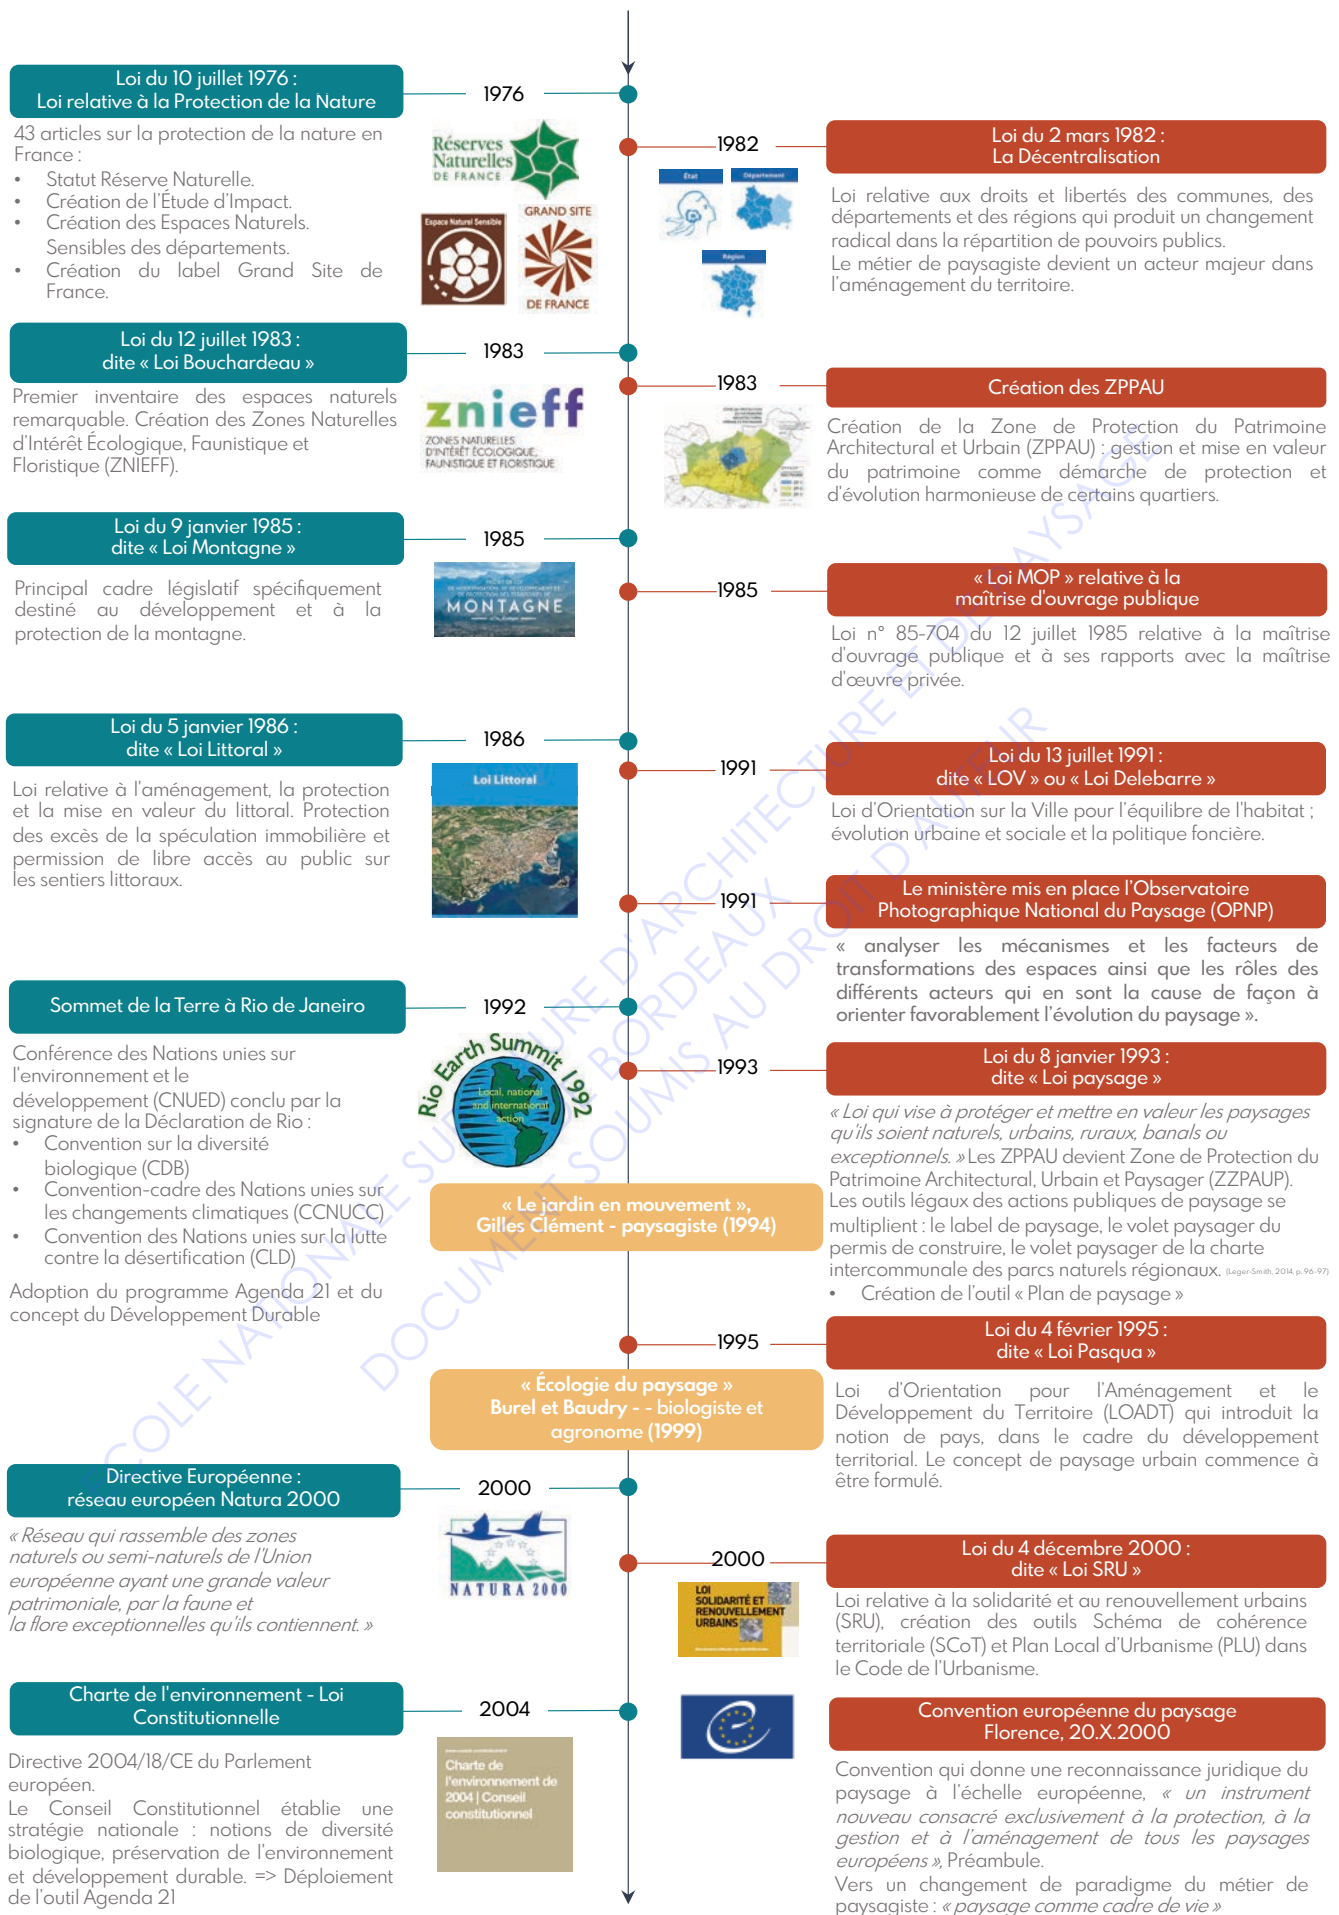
Loi du 10 juillet 1976 :
Loi relative à la Protection de la Nature

1976

43 articles sur la protection de la nature en France :
- Statut Réserve Naturelle.
- Création de l'Étude d'Impact.
- Création des Espaces Naturels. Sensibles des départements.
- Création du label Grand Site de France.

Réserves Naturelles DE FRANCE

Espace Naturel Sensible

GRAND SITE DE FRANCE

1982

Loi du 2 mars 1982 :
La Décentralisation

État

Département

Région

Loi relative aux droits et libertés des communes, des départements et des régions qui produit un changement radical dans la répartition de pouvoirs publics.
Le métier de paysagiste devient un acteur majeur dans l'aménagement du territoire.

Loi du 12 juillet 1983 :
dite « Loi Bouchardeau »

1983

Premier inventaire des espaces naturels remarquable. Création des Zones Naturelles d'Intérêt Écologique, Faunistique et Floristique (ZNIEFF).

znieff
ZONES NATURELLES D'INTÉRÊT ÉCOLOGIQUE, FAUNISTIQUE ET FLORISTIQUE

1983

Création des ZPPAU

Création de la Zone de Protection du Patrimoine Architectural et Urbain (ZPPAU) : gestion et mise en valeur du patrimoine comme démarche de protection et d'évolution harmonieuse de certains quartiers.

Loi du 9 janvier 1985 :
dite « Loi Montagne »

1985

Principal cadre législatif spécifiquement destiné au développement et à la protection de la montagne.

MONTAGNE

1985

« Loi MOP » relative à la maîtrise d'ouvrage publique

Loi n° 85-704 du 12 juillet 1985 relative à la maîtrise d'ouvrage publique et à ses rapports avec la maîtrise d'œuvre privée.

Loi du 5 janvier 1986 :
dite « Loi Littoral »

1986

Loi relative à l'aménagement, la protection et la mise en valeur du littoral. Protection des excès de la spéculation immobilière et permission de libre accès au public sur les sentiers littoraux.

Loi Littoral

1991

Loi du 13 juillet 1991 :
dite « LOV » ou « Loi Delebarre »

Loi d'Orientation sur la Ville pour l'équilibre de l'habitat ; évolution urbaine et sociale et la politique foncière.

1991

Le ministère mis en place l'Observatoire Photographique National du Paysage (OPNP)

« analyser les mécanismes et les facteurs de transformations des espaces ainsi que les rôles des différents acteurs qui en sont la cause de façon à orienter favorablement l'évolution du paysage ».

Sommet de la Terre à Rio de Janeiro

1992

Conférence des Nations unies sur l'environnement et le développement (CNUED) conclu par la signature de la Déclaration de Rio :
- Convention sur la diversité biologique (CDB)
- Convention-cadre des Nations unies sur les changements climatiques (CCNUCC)
- Convention des Nations unies sur la lutte contre la désertification (CLD)

Adoption du programme Agenda 21 et du concept du Développement Durable

Rio Earth Summit 1992
Local, national and international action

1993

Loi du 8 janvier 1993 :
dite « Loi paysage »

« Loi qui vise à protéger et mettre en valeur les paysages qu'ils soient naturels, urbains, ruraux, banals ou exceptionnels. » Les ZPPAU devient Zone de Protection du Patrimoine Architectural, Urbain et Paysager (ZZPAUP).
Les outils légaux des actions publiques de paysage se multiplient : le label de paysage, le volet paysager du permis de construire, le volet paysager de la charte intercommunale des parcs naturels régionaux. (Leger-Smith, 2014, p. 96-97)
- Création de l'outil « Plan de paysage »

« Le jardin en mouvement », Gilles Clément - paysagiste (1994)

1995

Loi du 4 février 1995 :
dite « Loi Pasqua »

« Écologie du paysage »
Burel et Baudry - - biologiste et agronome (1999)

Loi d'Orientation pour l'Aménagement et le Développement du Territoire (LOADT) qui introduit la notion de pays, dans le cadre du développement territorial. Le concept de paysage urbain commence à être formulé.

Directive Européenne :
réseau européen Natura 2000

2000

« Réseau qui rassemble des zones naturels ou semi-naturels de l'Union européenne ayant une grande valeur patrimoniale, par la faune et la flore exceptionnelles qu'ils contiennent. »

NATURA 2000

2000

Loi du 4 décembre 2000 :
dite « Loi SRU »

LOI SOLIDARITÉ ET RENOUVELLEMENT URBAINS

Loi relative à la solidarité et au renouvellement urbains (SRU), création des outils Schéma de cohérence territoriale (SCoT) et Plan Local d'Urbanisme (PLU) dans le Code de l'Urbanisme.

Charte de l'environnement - Loi Constitutionnelle

2004

Convention européenne du paysage
Florence, 20.X.2000

Directive 2004/18/CE du Parlement européen.
Le Conseil Constitutionnel établie une stratégie nationale : notions de diversité biologique, préservation de l'environnement et développement durable. => Déploiement de l'outil Agenda 21

Charte de l'environnement de 2004 | Conseil constitutionnel

Convention qui donne une reconnaissance juridique du paysage à l'échelle européenne, « un instrument nouveau consacré exclusivement à la protection, à la gestion et à l'aménagement de tous les paysages européens », Préambule.
Vers un changement de paradigme du métier de paysagiste : « paysage comme cadre de vie »

DOCUMENT SOUMIS AU DROIT D'AUTEUR ÉCOLE NATIONALE SUPÉRIEURE D'ARCHITECTURE ET DE PAYSAGE BORDEAUX